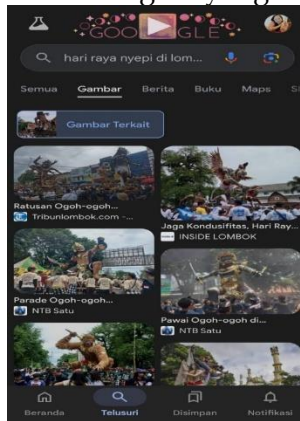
GOOGLE

hari raya nyepi di lom...

Semua Gambar Berita Buku Maps

Gambar Terkait

Ratusan Ogoh-ogoh...
Tribunlombok.com -...

Jaga Kondusifitas, Hari Ray...
INSIDE LOMBOK

Parade Ogoh-ogoh...
NTB Satu

Pawai Ogoh-ogoh di...
NTB Satu

Beranda Telusuri Disimpan Notifikasi